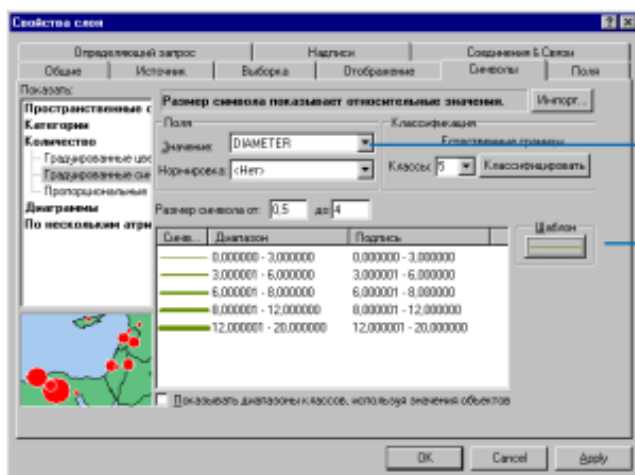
Свойства слоя

Определяющий запрос | Надписи | Соединения & Связи
Общие | Источник | Выборка | Отображение | Символы | Поля

Показать:
Пространственные с
Категории
Количество
Градуированные цве
Градуированные си
Пропорциональные
Диаграммы
По нескольким атри

Размер символа показывает относительные значения.
Импорт...

Поля
Значение: DIAMETER
Нормировка: <Нет>

Классификация
Естественные границы
Классы: 5
Классифицировать

Размер символа от: 0,5 до 4

| Симв... | Диапазон | Подпись |
|---|---|---|
| | 0,000000 - 3,000000 | 0,000000 - 3,000000 |
| | 3,000001 - 6,000000 | 3,000001 - 6,000000 |
| | 6,000001 - 8,000000 | 6,000001 - 8,000000 |
| | 8,000001 - 12,000000 | 8,000001 - 12,000000 |
| | 12,000001 - 20,000000 | 12,000001 - 20,000000 |

Шаблон

Показывать диапазоны классов, используя значения объектов

OK
Cancel
Apply